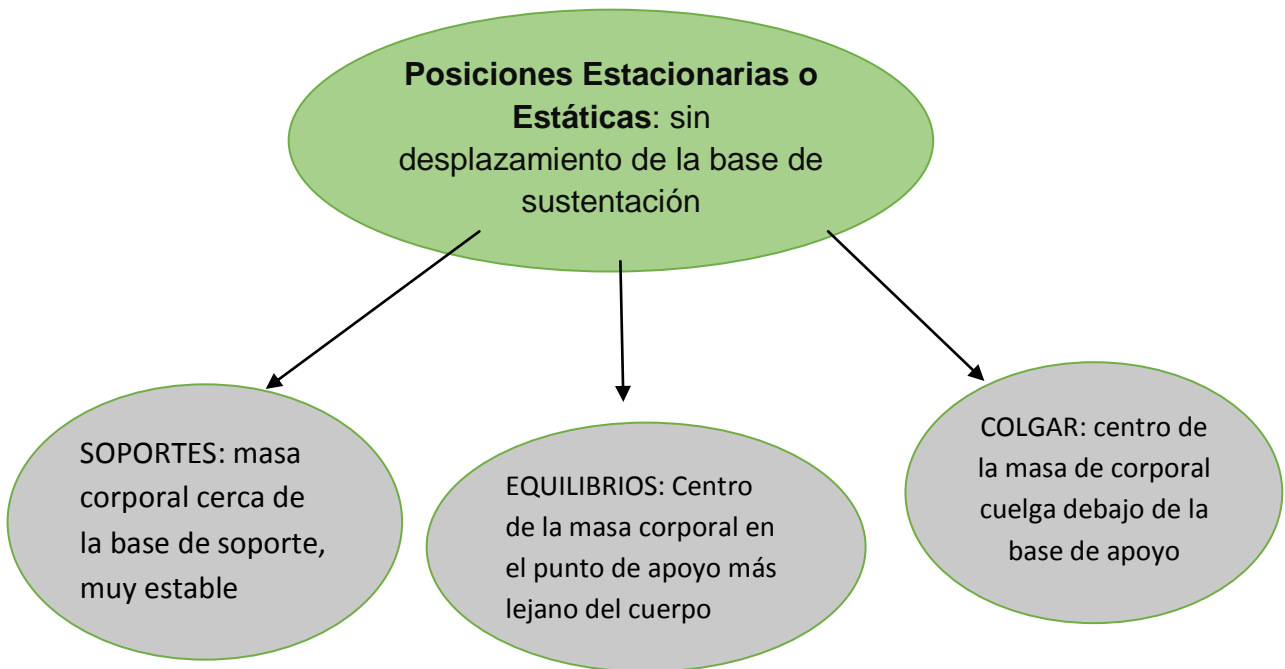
**Posiciones Estacionarias o Estáticas**: sin desplazamiento de la base de sustentación

SOPORTES: masa corporal cerca de la base de soporte, muy estable

EQUILIBRIOS: Centro de la masa corporal en el punto de apoyo más lejano del cuerpo

COLGAR: centro de la masa de corporal cuelga debajo de la base de apoyo